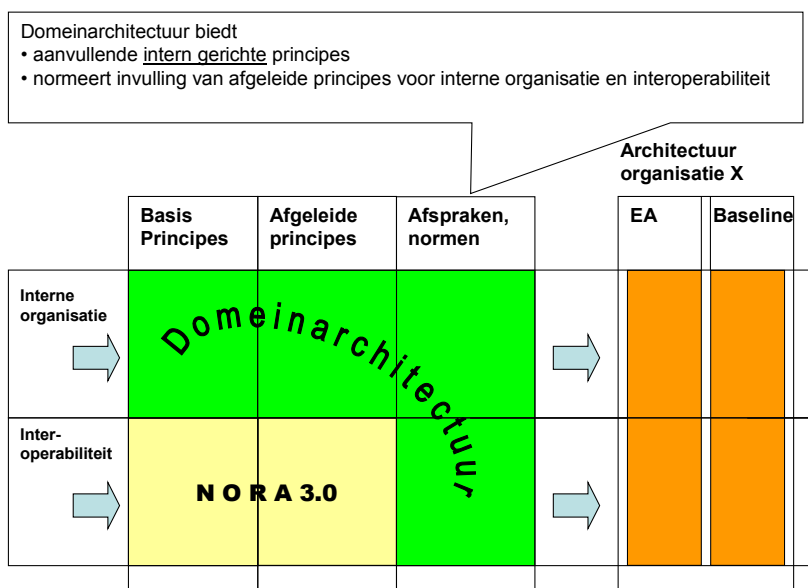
Domeinarchitectuur biedt
• aanvullende intern gerichte principes
• normeert invulling van afgeleide principes voor interne organisatie en interoperabiliteit

Architectuur organisatie X

| | Basis Principes | Afgeleide principes | Afspraken, normen | | EA | Baseline |
|---|---|---|---|---|---|---|
| Interne organisatie | | | | | | |
| Inter-operabiliteit | | NORA 3.0 | | | | |

Domeinarchitectuur